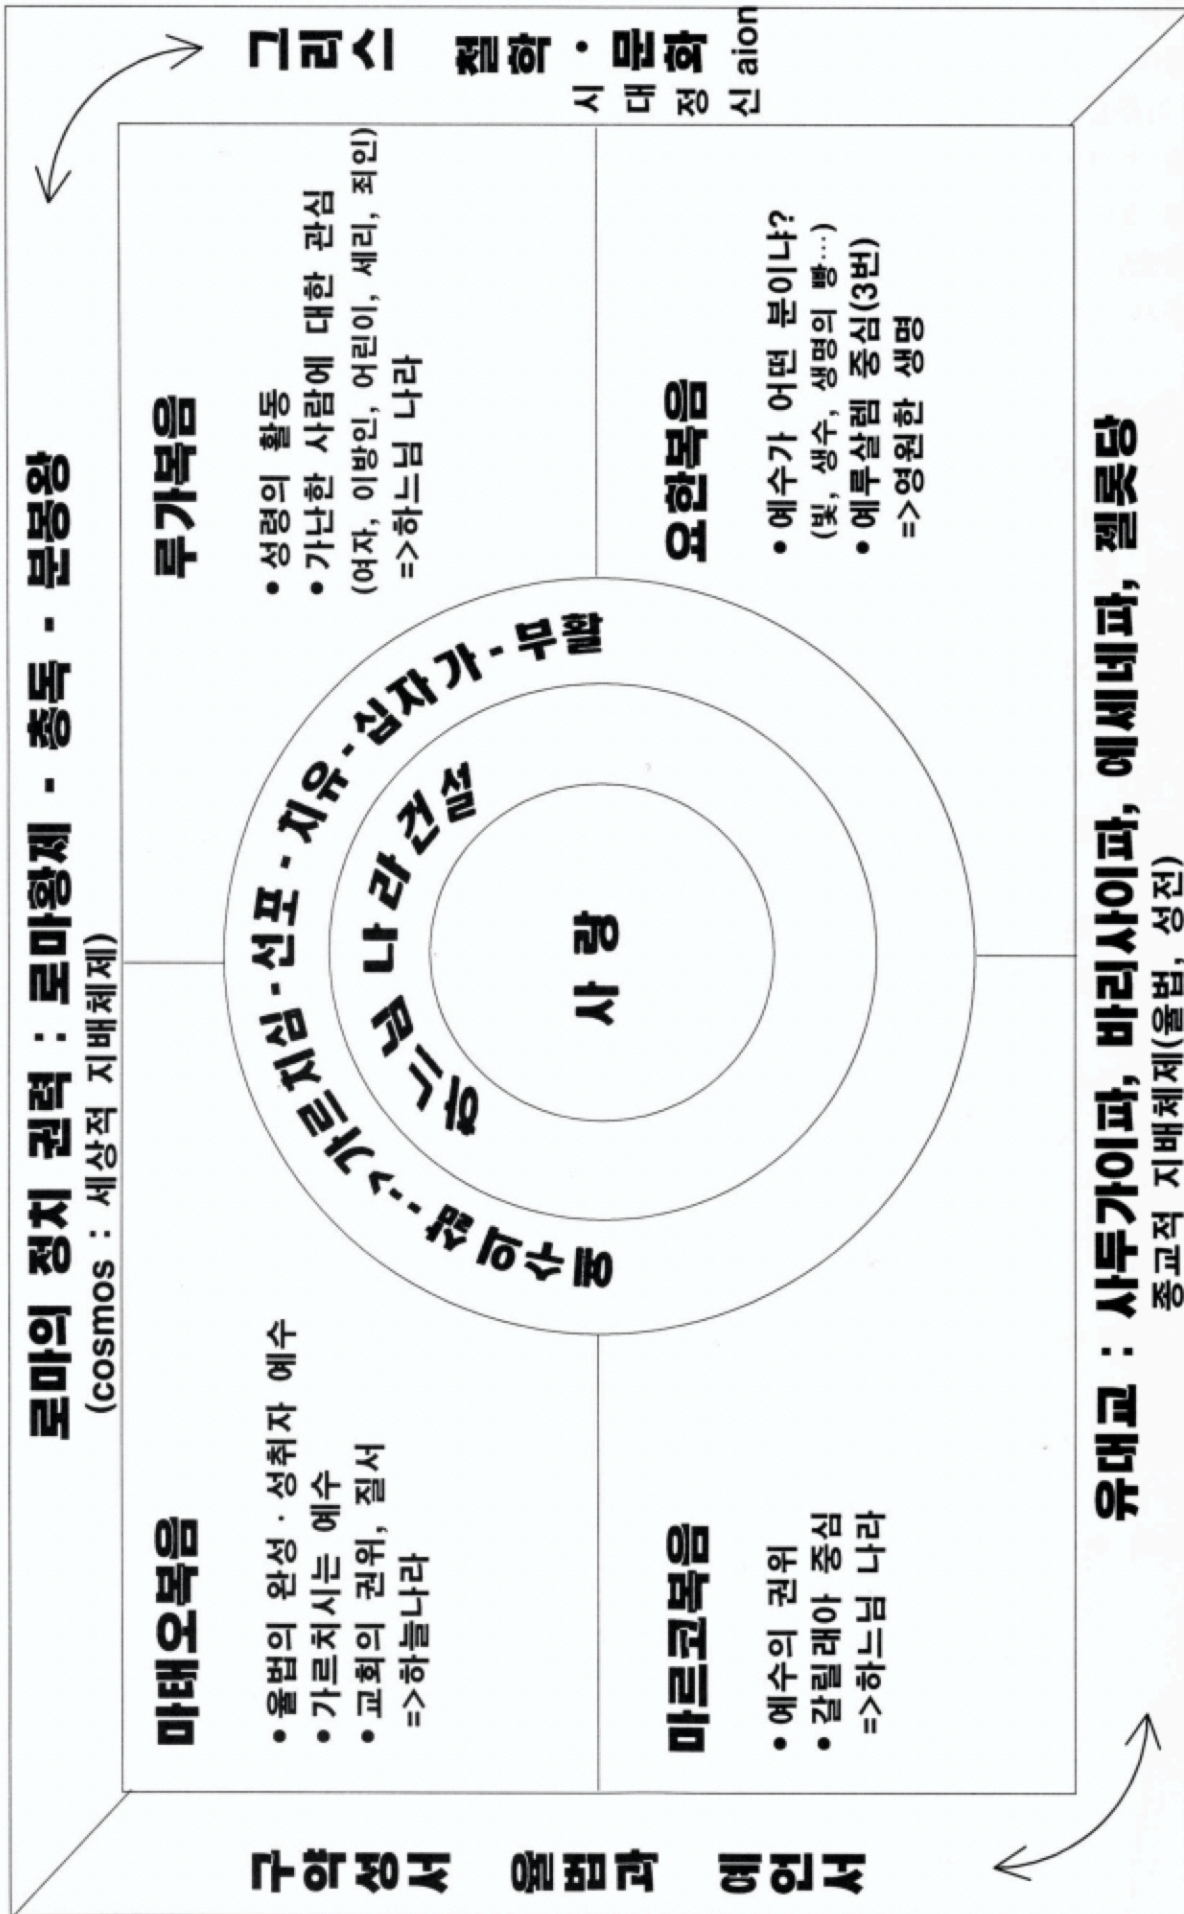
로마의 정치 권력 : 로마황제 - 총독 - 분봉왕
(cosmos : 세상적 지배체제)

그리스 철학 · 문화
시대정신 aion

마태오복음
• 율법의 완성 · 성취자 예수
• 가르치시는 예수
• 교회의 권위, 질서
=>하늘나라

루가복음
• 성령의 활동
• 가난한 사람에 대한 관심
(여자, 이방인, 어린이, 세리, 죄인)
=>하느님 나라

마르코복음
• 예수의 권위
• 갈릴래아 중심
=>하느님 나라

요한복음
• 예수가 어떤 분이냐?
(빛, 생수, 생명의 빵…)
• 예루살렘 중심(3번)
=>영원한 생명

공생활 : 가르치심 - 선포 - 치유 - 십자가 - 부활
하느님 나라 건설
사 랑

유대교 : 사두가이파, 바리사이파, 에세네파, 젤롯당
종교적 지배체제(율법, 성전)

구약성서 율법과 예언서